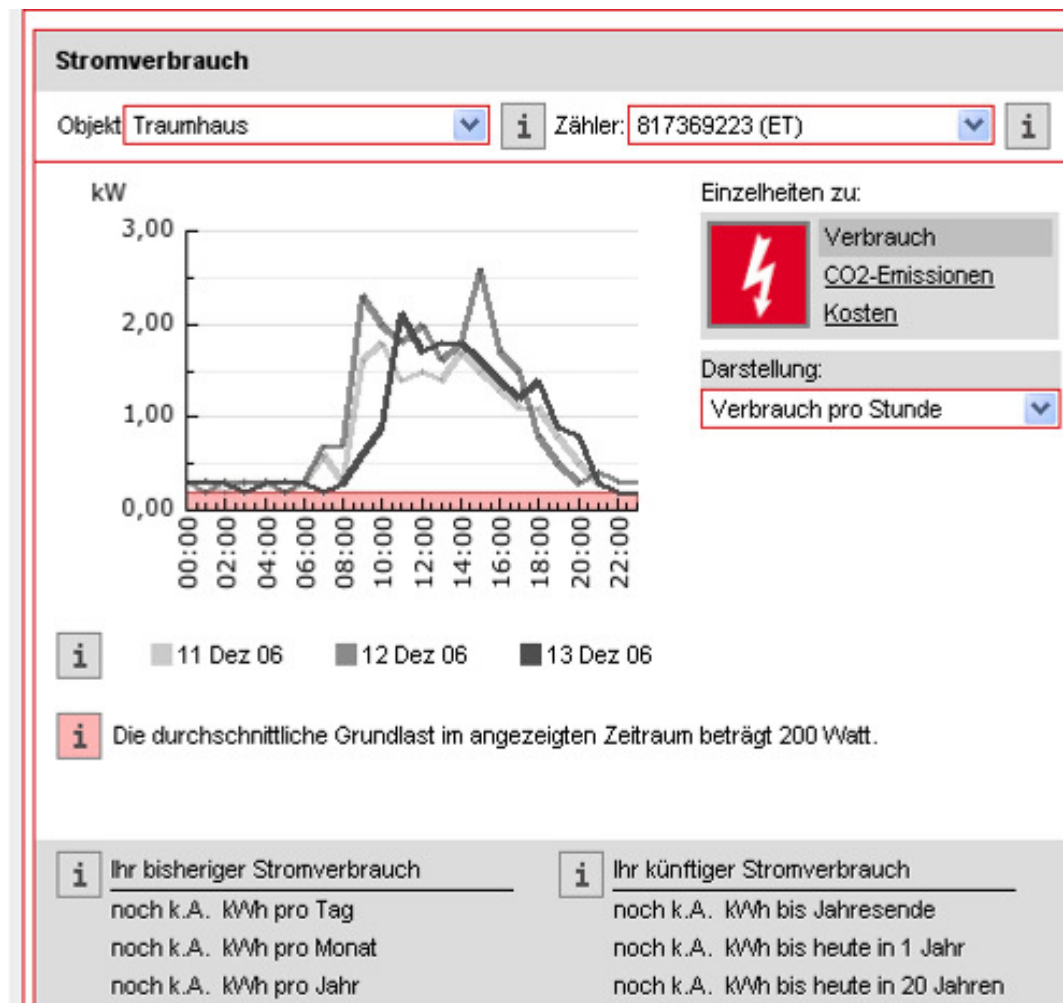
Stromverbrauch

Objekt Traumhaus i Zähler: 817369223 (ET) i

kW
3,00
2,00
1,00
0,00
00:00
02:00
04:00
06:00
08:00
10:00
12:00
14:00
16:00
18:00
20:00
22:00

Einzelheiten zu:
Verbrauch
CO2-Emissionen
Kosten

Darstellung:
Verbrauch pro Stunde

i 11 Dez 06 12 Dez 06 13 Dez 06

i Die durchschnittliche Grundlast im angezeigten Zeitraum beträgt 200 Watt.

i Ihr bisheriger Stromverbrauch
noch k.A. kWh pro Tag
noch k.A. kWh pro Monat
noch k.A. kWh pro Jahr

i Ihr künftiger Stromverbrauch
noch k.A. kWh bis Jahresende
noch k.A. kWh bis heute in 1 Jahr
noch k.A. kWh bis heute in 20 Jahren